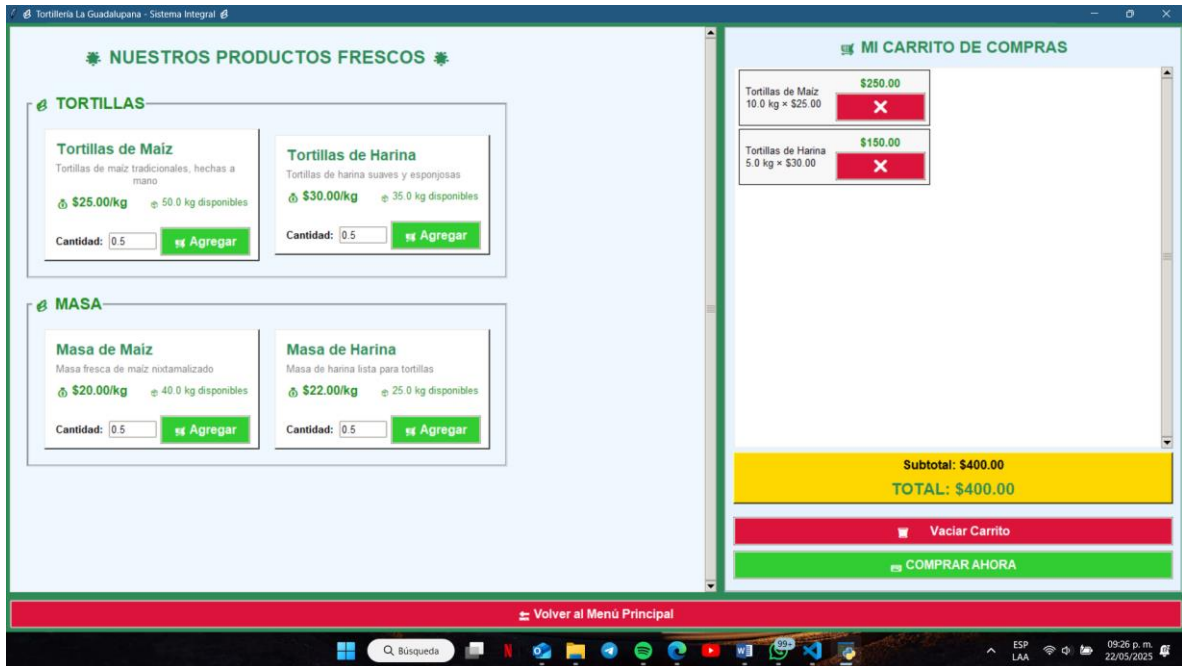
Tortillería La Guadalupana - Sistema Integral

NUESTROS PRODUCTOS FRESCOS

TORTILLAS

Tortillas de Maíz
Tortillas de maíz tradicionales, hechas a mano
$25.00/kg
50.0 kg disponibles
Cantidad: 0.5
Agregar

Tortillas de Harina
Tortillas de harina suaves y esponjosas
$30.00/kg
35.0 kg disponibles
Cantidad: 0.5
Agregar

MASA

Masa de Maíz
Masa fresca de maíz nixtamalizado
$20.00/kg
40.0 kg disponibles
Cantidad: 0.5
Agregar

Masa de Harina
Masa de harina lista para tortillas
$22.00/kg
25.0 kg disponibles
Cantidad: 0.5
Agregar

MI CARRITO DE COMPRAS

Tortillas de Maíz
10.0 kg × $25.00
$250.00
✕

Tortillas de Harina
5.0 kg × $30.00
$150.00
✕

Subtotal: $400.00
TOTAL: $400.00

Vaciar Carrito

COMPRAR AHORA

Volver al Menú Principal

Búsqueda
99+
ESP
LAA
09:26 p. m.
22/05/2025